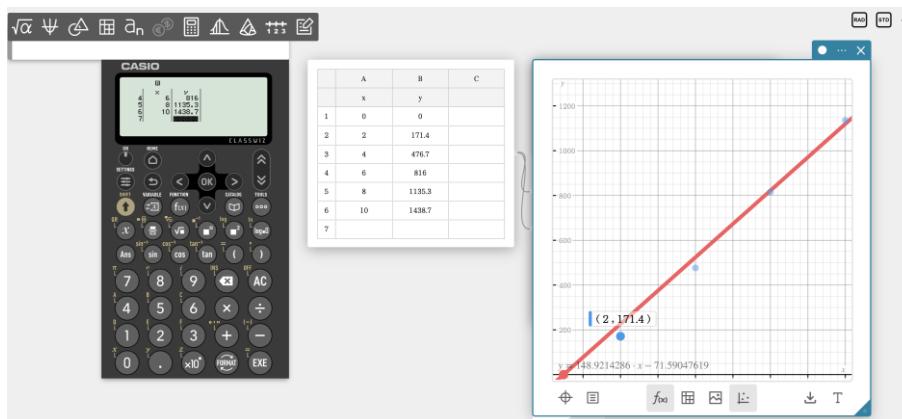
RAD STD

CASIO

B
x y
4 6 816
5 8 1135.3
6 10 1438.7
7

CLASSWIZ

HOME
SETTINGS
OK
SHIFT VARIABLE FUNCTION CATALOG TOOLS
Ans sin cos tan ( )
7 8 9 AC
4 5 6 × ÷
1 2 3 + −
0 . ×10 FORMAT EXE

| | A | B | C |
|---|---|---|---|
| | x | y | |
| 1 | 0 | 0 | |
| 2 | 2 | 171.4 | |
| 3 | 4 | 476.7 | |
| 4 | 6 | 816 | |
| 5 | 8 | 1135.3 | |
| 6 | 10 | 1438.7 | |
| 7 | | | |

y
1200
1000
800
600
400
200
(2, 171.4)
y = 148.9214286 · x − 71.59047619
x

T